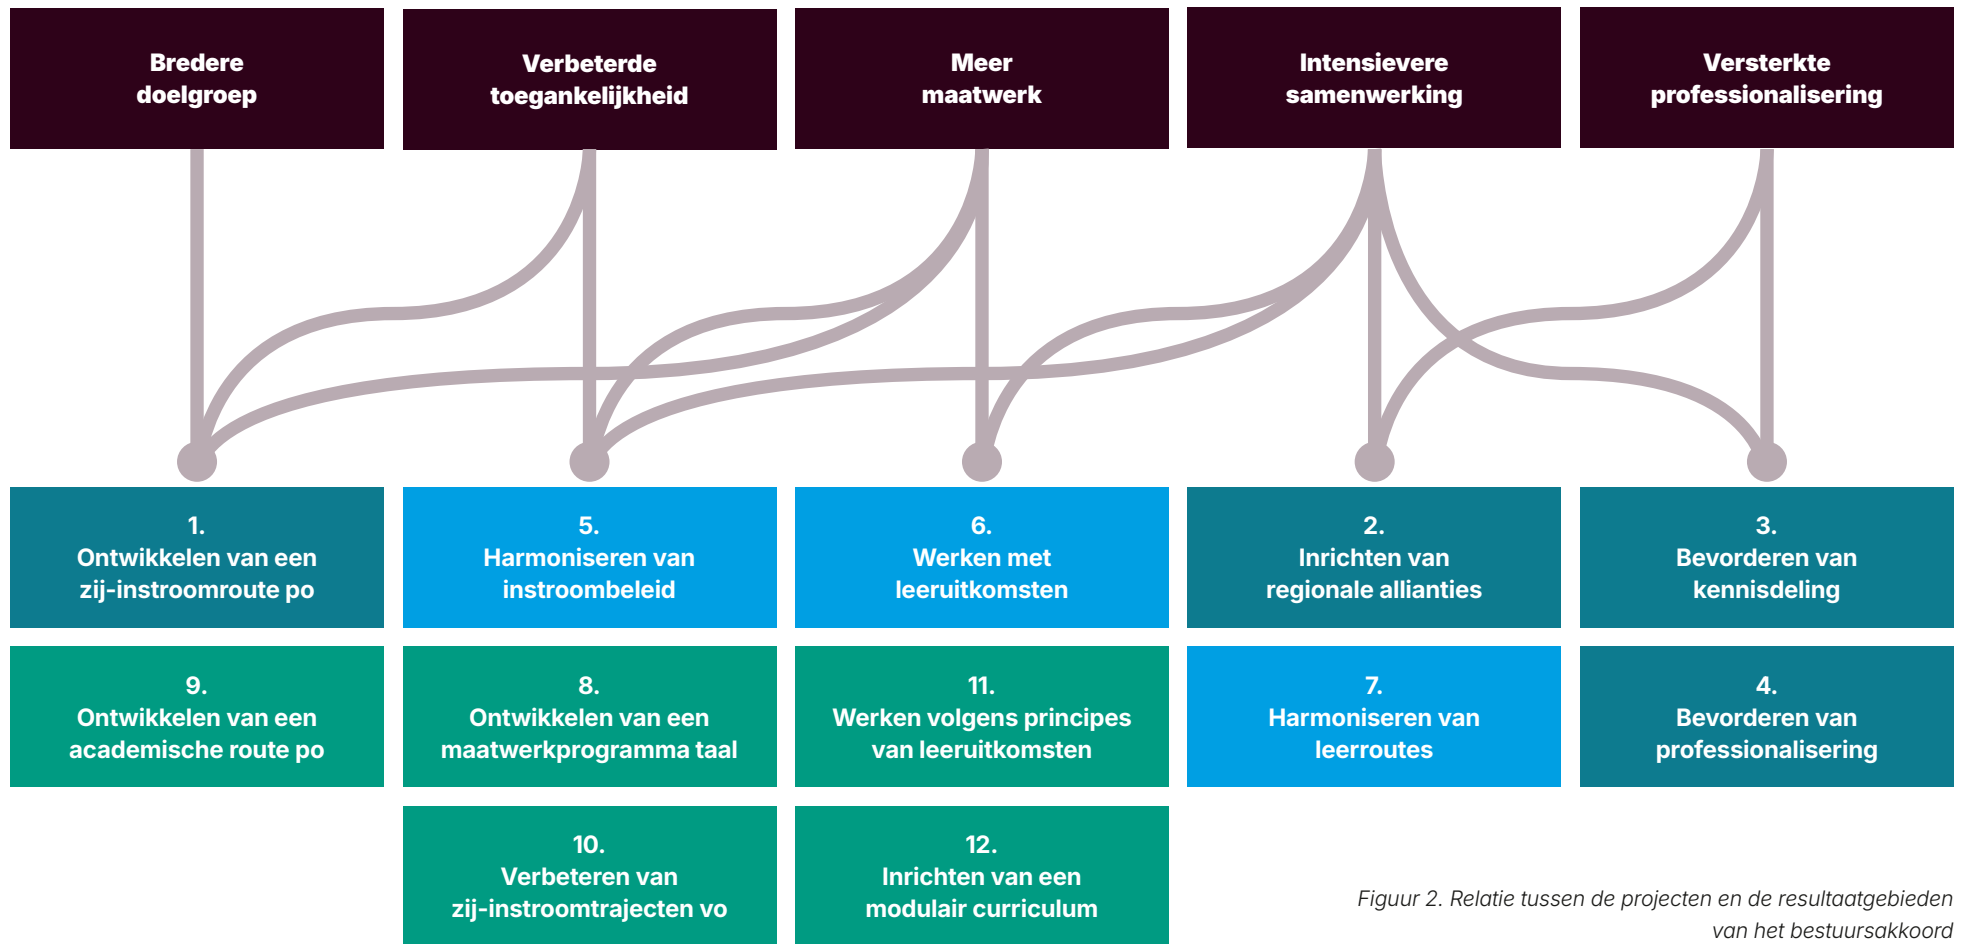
Bredere doelgroep

Verbeterde toegankelijkheid

Meer maatwerk

Intensievere samenwerking

Versterkte professionalisering

1.
Ontwikkelen van een zij-instroomroute po

5.
Harmoniseren van instroombeleid

6.
Werken met leeruitkomsten

2.
Inrichten van regionale allianties

3.
Bevorderen van kennisdeling

9.
Ontwikkelen van een academische route po

8.
Ontwikkelen van een maatwerkprogramma taal

11.
Werken volgens principes van leeruitkomsten

7.
Harmoniseren van leerroutes

4.
Bevorderen van professionalisering

10.
Verbeteren van zij-instroomtrajecten vo

12.
Inrichten van een modulair curriculum

Figuur 2. Relatie tussen de projecten en de resultaatgebieden van het bestuursakkoord